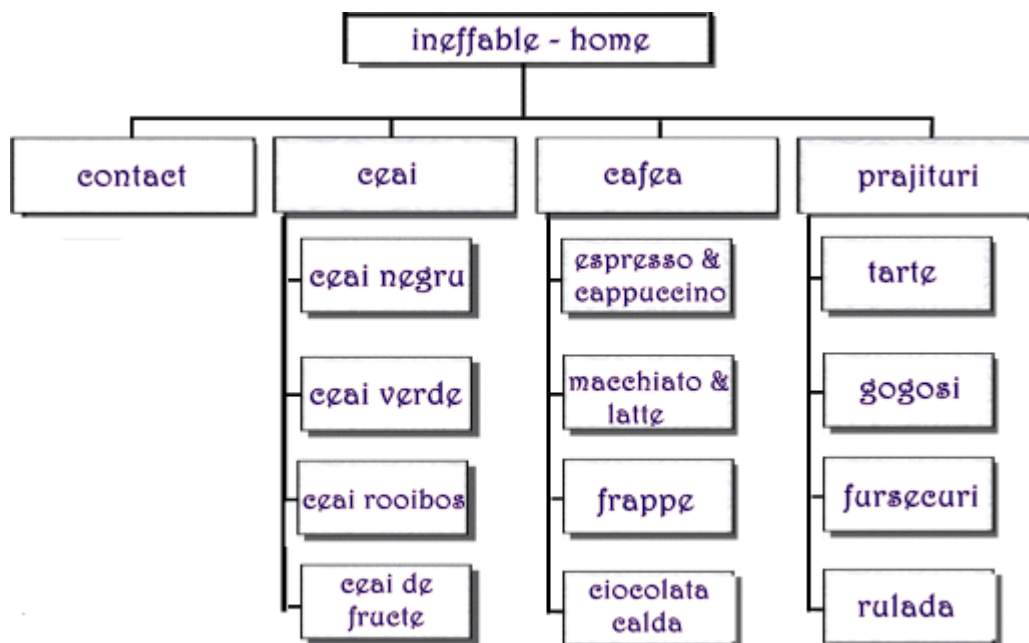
ineffable - home

contact

ceai

ceai negru

ceai verde

ceai rooibos

ceai de fructe

cafea

espresso & cappuccino

macchiato & latte

frappe

ciocolata calda

prajituri

tarte

gogosi

fursecuri

rulada